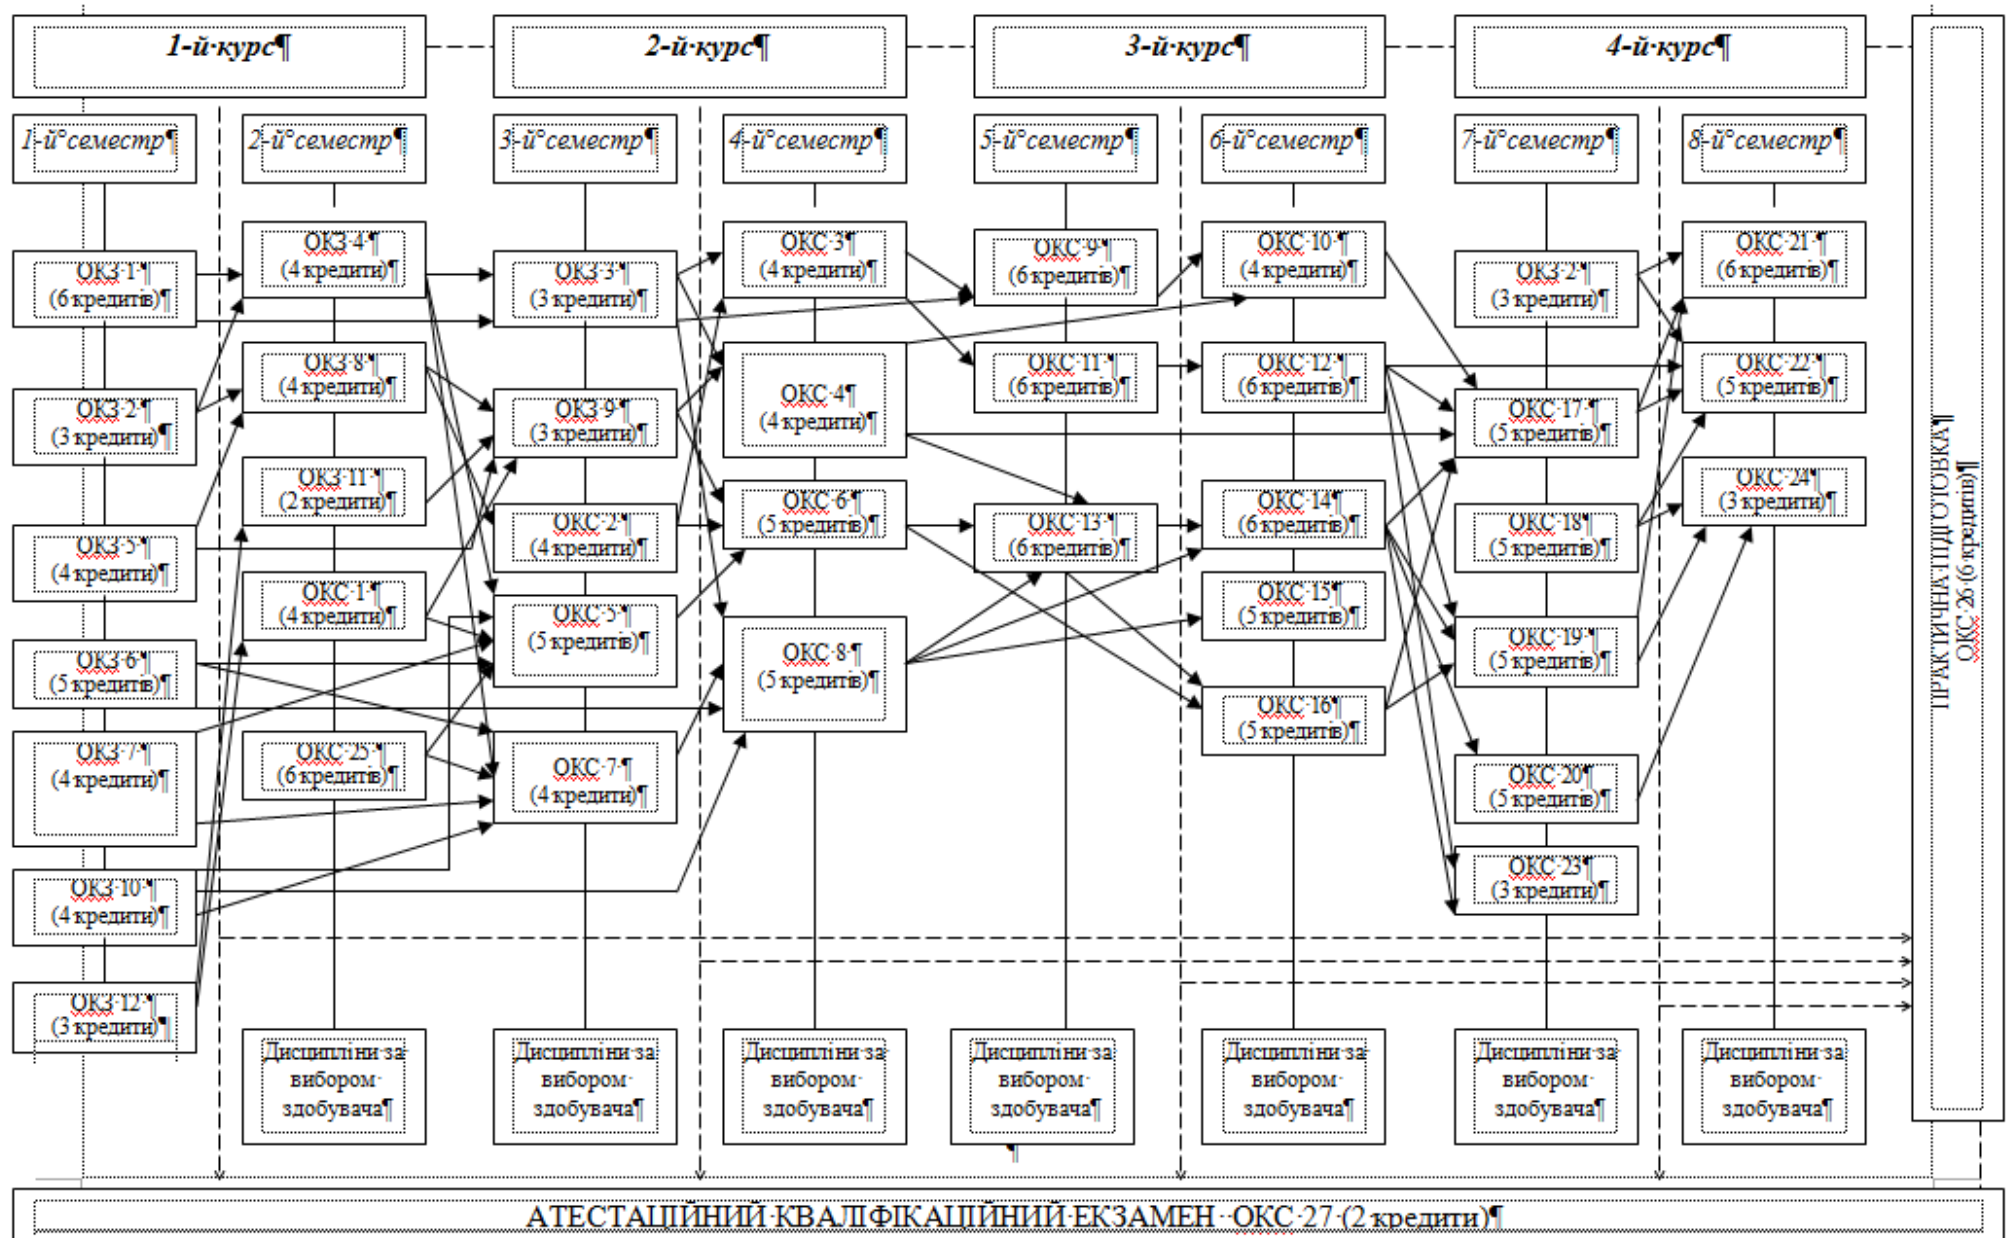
1-й·курс¶

2-й·курс¶

3-й·курс¶

4-й·курс¶

1-й°семестр¶

2-й°семестр¶

3-й°семестр¶

4-й°семестр¶

5-й°семестр¶

6-й°семестр¶

7-й°семестр¶

8-й°семестр¶

ОКЗ·1·¶ (6·кредитів)¶

ОКЗ·2·¶ (3·кредити)¶

ОКЗ·5·¶ (4·кредити)¶

ОКЗ·6·¶ (5·кредитів)¶

ОКЗ·7·¶ (4·кредити)¶

ОКЗ·10·¶ (4·кредити)¶

ОКЗ·12·¶ (3·кредити)¶

ОКЗ·4·¶ (4·кредити)¶

ОКЗ·8·¶ (4·кредити)¶

ОКЗ·11·¶ (2·кредити)¶

ОКС·1·¶ (4·кредити)¶

ОКС·25·¶ (6·кредитів)¶

ОКЗ·3·¶ (3·кредити)¶

ОКЗ·9·¶ (3·кредити)¶

ОКС·2·¶ (4·кредити)¶

ОКС·5·¶ (5·кредитів)¶

ОКС·7·¶ (4·кредити)¶

ОКС·3·¶ (4·кредити)¶

ОКС·4·¶ (4·кредити)¶

ОКС·6·¶ (5·кредитів)¶

ОКС·8·¶ (5·кредитів)¶

ОКС·9·¶ (6·кредитів)¶

ОКС·11·¶ (6·кредитів)¶

ОКС·13·¶ (6·кредитів)¶

ОКС·10·¶ (4·кредити)¶

ОКС·12·¶ (6·кредитів)¶

ОКС·14·¶ (6·кредитів)¶

ОКС·15·¶ (5·кредитів)¶

ОКС·16·¶ (5·кредитів)¶

ОКЗ·2·¶ (3·кредити)¶

ОКС·17·¶ (5·кредитів)¶

ОКС·18·¶ (5·кредитів)¶

ОКС·19·¶ (5·кредитів)¶

ОКС·20·¶ (5·кредитів)¶

ОКС·23·¶ (3·кредити)¶

ОКС·21·¶ (6·кредитів)¶

ОКС·22·¶ (5·кредитів)¶

ОКС·24·¶ (3·кредити)¶

ПРАКТИЧНА·ПІДГОТОВКА¶ ОКС·26·(6·кредитів)¶

Дисципліни·за·вибором·здобувача¶

Дисципліни·за·вибором·здобувача¶

Дисципліни·за·вибором·здобувача¶

Дисципліни·за·вибором·здобувача¶

Дисципліни·за·вибором·здобувача¶

Дисципліни·за·вибором·здобувача¶

Дисципліни·за·вибором·здобувача¶

АТЕСТАЦІЙНИЙ·КВАЛІФІКАЦІЙНИЙ·ЕКЗАМЕН··ОКС·27·(2·кредити)¶